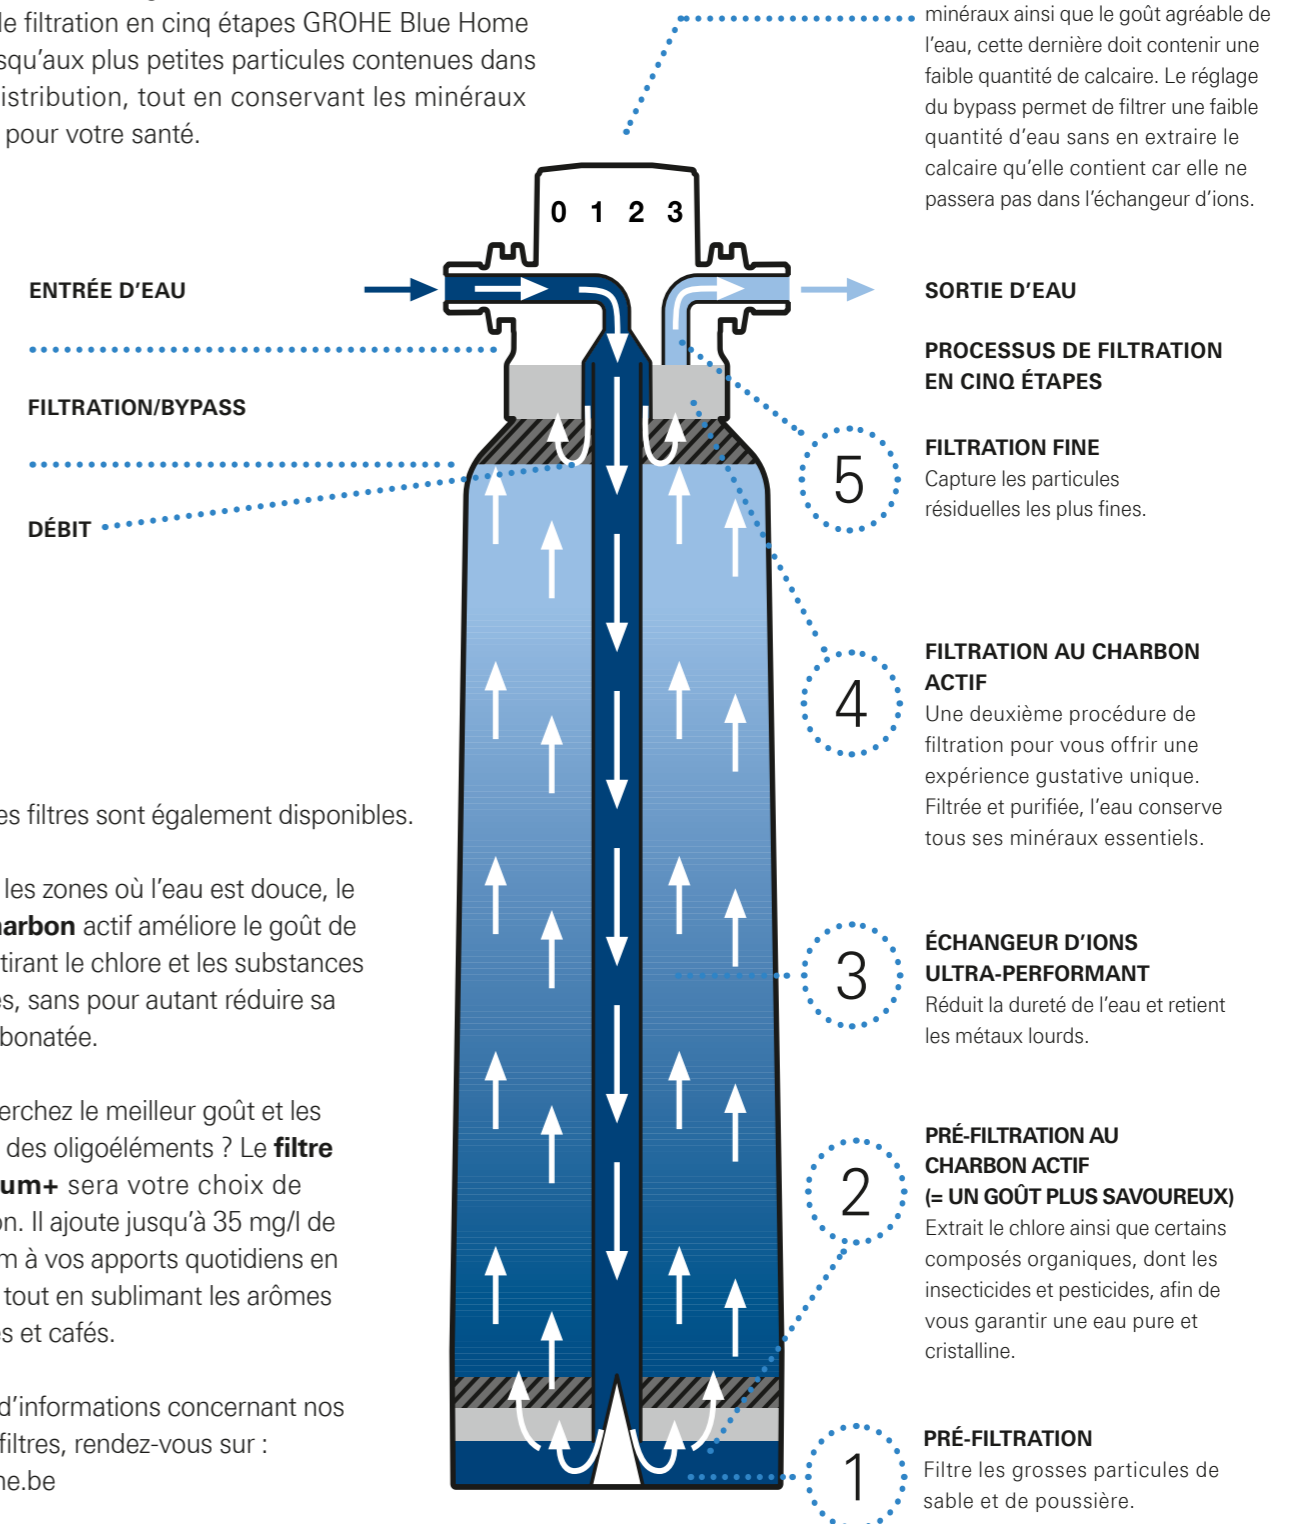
le filtration en cinq étapes GROHE Blue Home squ'aux plus petites particules contenues dans istribution, tout en conservant les minéraux pour votre santé.

minéraux ainsi que le goût agréable de l'eau, cette dernière doit contenir une faible quantité de calcaire. Le réglage du bypass permet de filtrer une faible quantité d'eau sans en extraire le calcaire qu'elle contient car elle ne passera pas dans l'échangeur d'ions.

0 1 2 3

ENTRÉE D'EAU

SORTIE D'EAU

FILTRATION/BYPASS

DÉBIT

PROCESSUS DE FILTRATION EN CINQ ÉTAPES

5

FILTRATION FINE
Capture les particules résiduelles les plus fines.

4

FILTRATION AU CHARBON ACTIF
Une deuxième procédure de filtration pour vous offrir une expérience gustative unique. Filtrée et purifiée, l'eau conserve tous ses minéraux essentiels.

es filtres sont également disponibles.

les zones où l'eau est douce, le arbon actif améliore le goût de tirant le chlore et les substances es, sans pour autant réduire sa bonatée.

erchez le meilleur goût et les des oligoéléments ? Le filtre um+ sera votre choix de on. Il ajoute jusqu'à 35 mg/l de m à vos apports quotidiens en tout en sublimant les arômes s et cafés.

d'informations concernant nos filtres, rendez-vous sur : ne.be

3

ÉCHANGEUR D'IONS ULTRA-PERFORMANT
Réduit la dureté de l'eau et retient les métaux lourds.

2

PRÉ-FILTRATION AU CHARBON ACTIF (= UN GOÛT PLUS SAVOUREUX)
Extrait le chlore ainsi que certains composés organiques, dont les insecticides et pesticides, afin de vous garantir une eau pure et cristalline.

1

PRÉ-FILTRATION
Filtre les grosses particules de sable et de poussière.